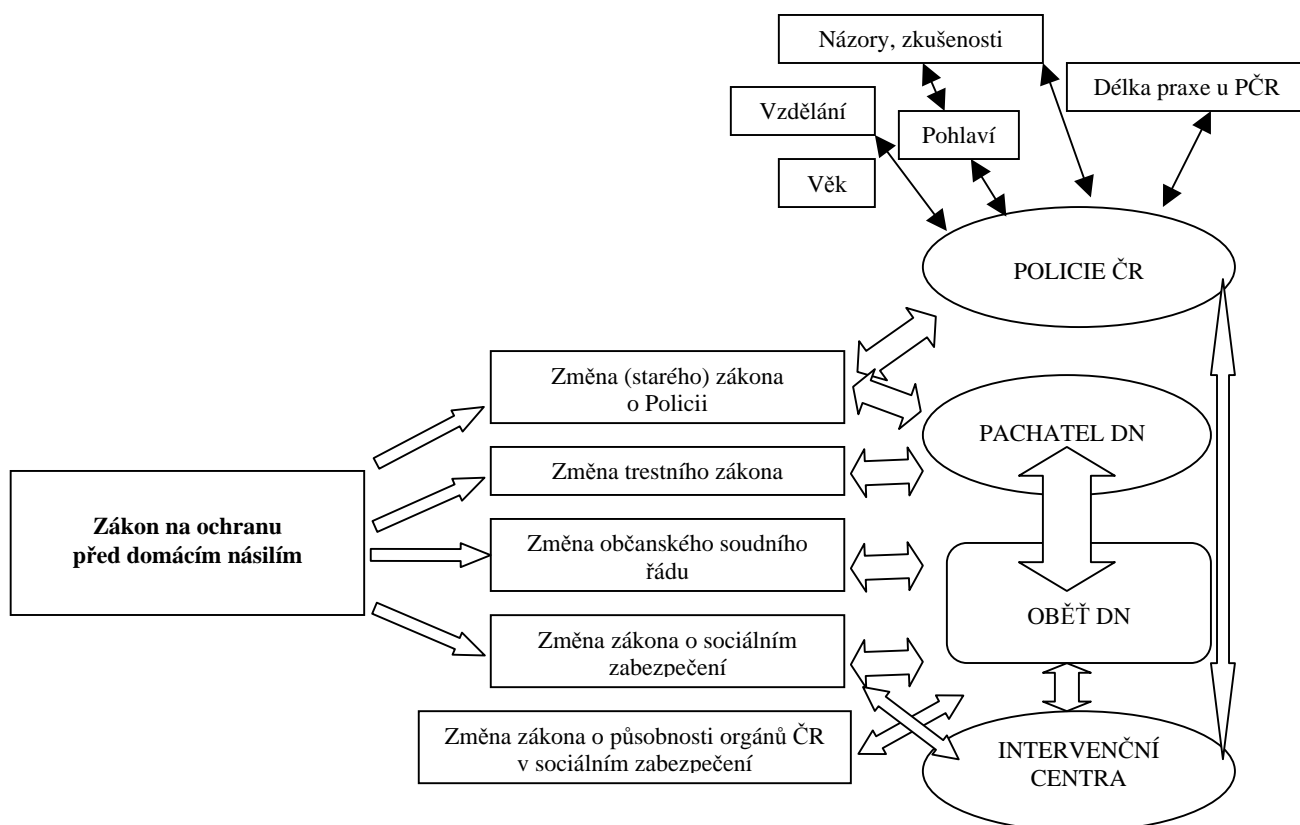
Názory, zkušenosti

Délka praxe u PČR

Vzdělání

Pohlaví

Věk

POLICIE ČR

Zákon na ochranu před domácím násilím

Změna (starého) zákona o Policii

Změna trestního zákona

Změna občanského soudního řádu

Změna zákona o sociálním zabezpečení

Změna zákona o působnosti orgánů ČR v sociálním zabezpečení

PACHATEL DN

OBĚŤ DN

INTERVENČNÍ CENTRA